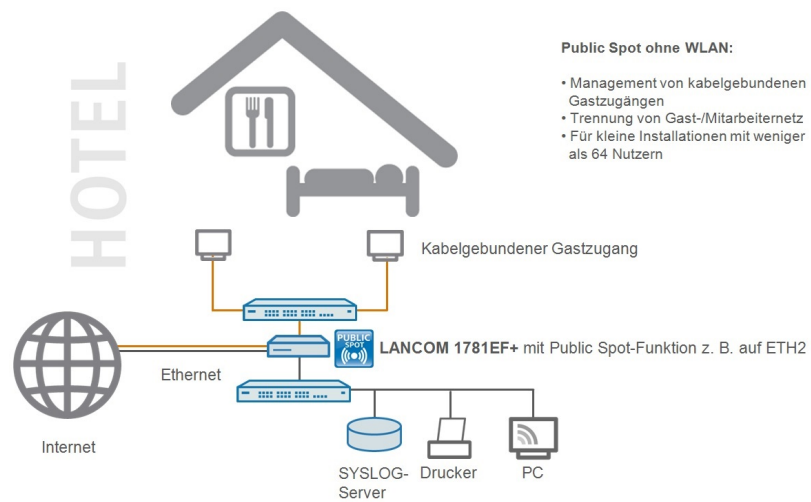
HOTEL

Public Spot ohne WLAN:

• Management von kabelgebundenen Gastzugängen
• Trennung von Gast-/Mitarbeiternetz
• Für kleine Installationen mit weniger als 64 Nutzern

Kabelgebundener Gastzugang

PUBLIC SPOT

LANCOM 1781EF+ mit Public Spot-Funktion z. B. auf ETH2

Ethernet

Internet

SYSLOG-Server

Drucker

PC